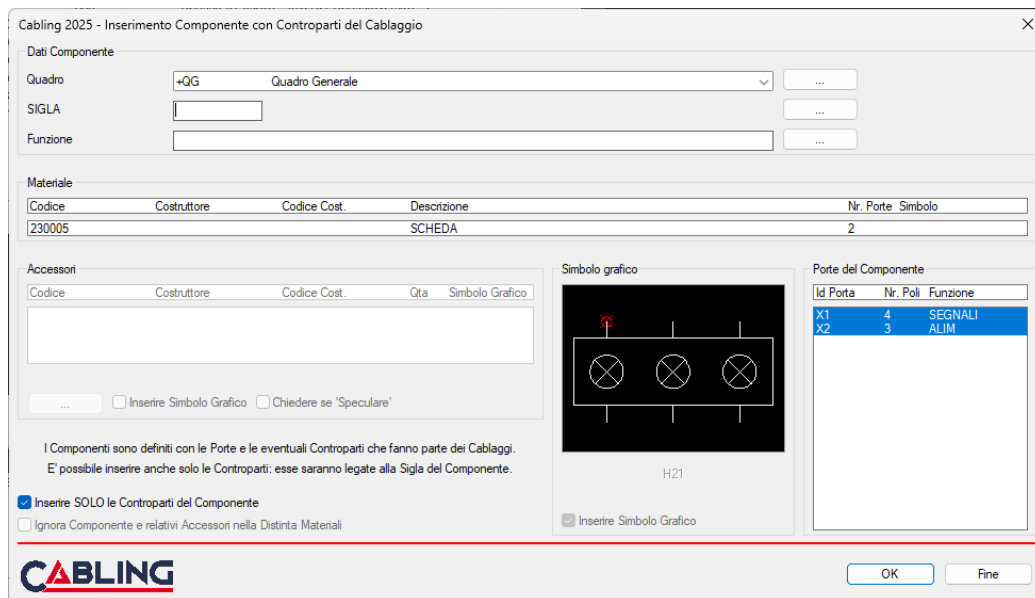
Cabling 2025 - Inserimento Componente con Controparti del Cablaggio

Dati Componente

Quadro +QG Quadro Generale ...

SIGLA ...

Funzione ...

Materiale

| Codice | Costruttore | Codice Cost. | Descrizione | Nr. Porte | Simbolo |
|---|---|---|---|---|---|
| 230005 | | | SCHEDA | 2 | |

Accessori

| Codice | Costruttore | Codice Cost. | Qta | Simbolo Grafico |
|---|---|---|---|---|

...
Inserire Simbolo Grafico
Chiedere se 'Speculare'

Simbolo grafico

H21

Inserire Simbolo Grafico

Porte del Componente

| Id Porta | Nr. Poli | Funzione |
|---|---|---|
| X1 | 4 | SEGNALI |
| X2 | 3 | ALIM |

I Componenti sono definiti con le Porte e le eventuali Controparti che fanno parte dei Cablaggi.
E' possibile inserire anche solo le Controparti: esse saranno legate alla Sigla del Componente.

Inserire SOLO le Controparti del Componente
Ignora Componente e relativi Accessori nella Distinta Materiali

CABLING

OK
Fine